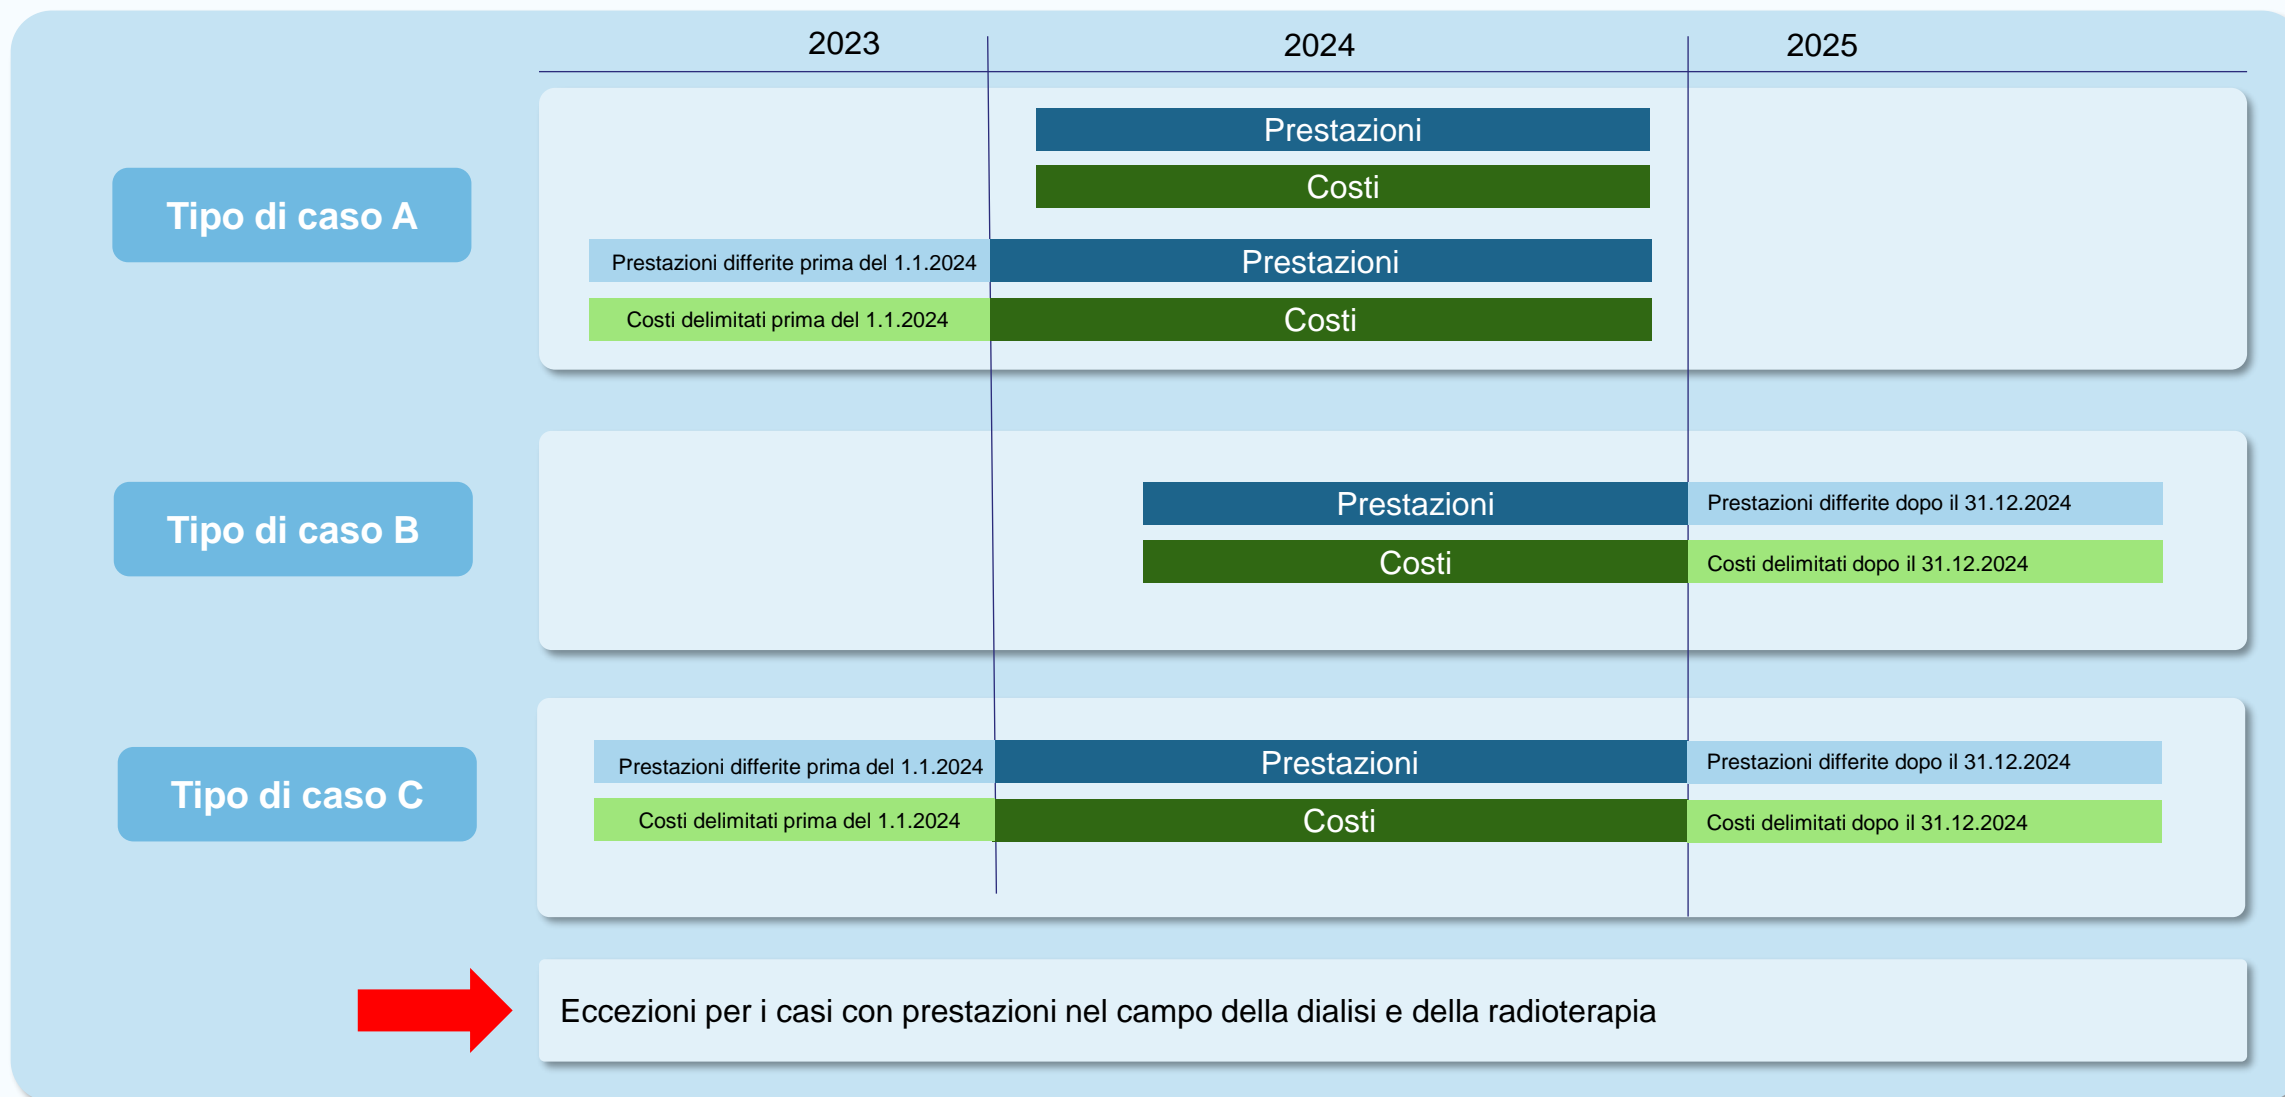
2023
2024
2025

Tipo di caso A

Prestazioni
Costi

Prestazioni differite prima del 1.1.2024
Prestazioni
Costi delimitati prima del 1.1.2024
Costi

Tipo di caso B

Prestazioni
Prestazioni differite dopo il 31.12.2024
Costi
Costi delimitati dopo il 31.12.2024

Tipo di caso C

Prestazioni differite prima del 1.1.2024
Prestazioni
Prestazioni differite dopo il 31.12.2024
Costi delimitati prima del 1.1.2024
Costi
Costi delimitati dopo il 31.12.2024

Eccezioni per i casi con prestazioni nel campo della dialisi e della radioterapia